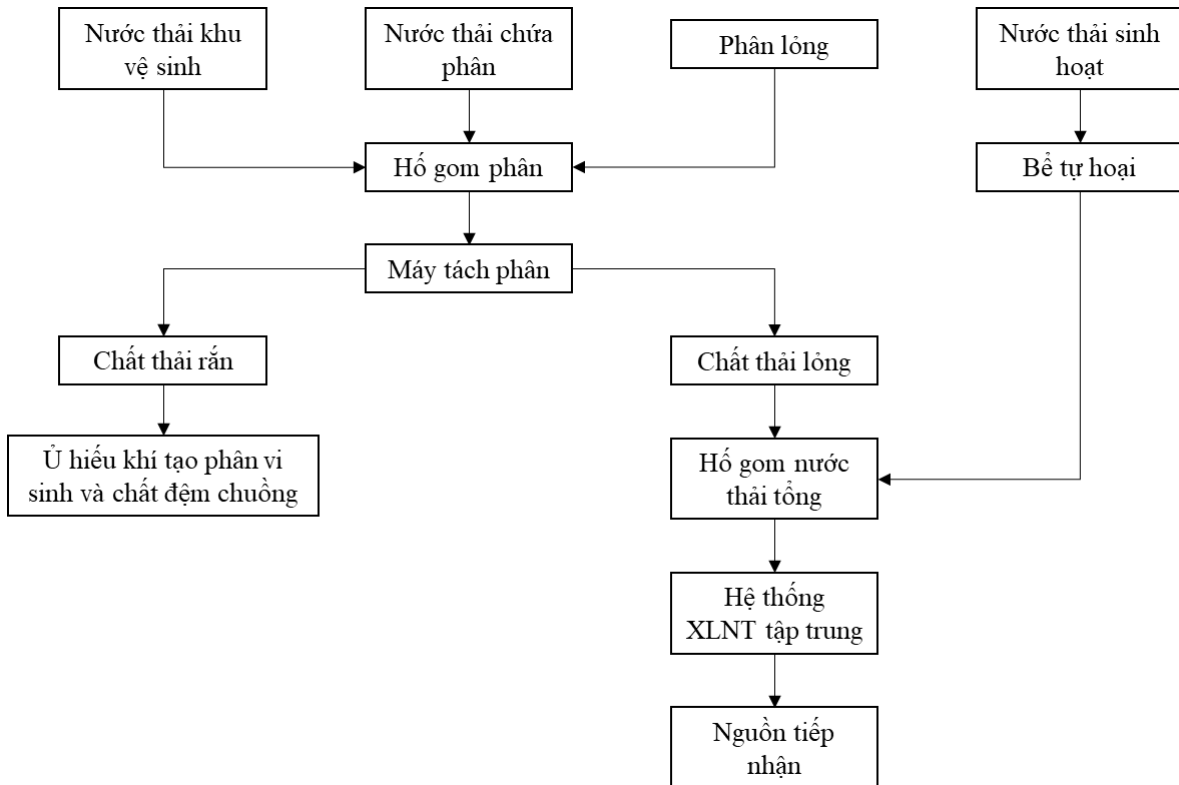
Nước thải khu vệ sinh

Nước thải chứa phân

Phân lỏng

Nước thải sinh hoạt

Hố gom phân

Bể tự hoại

Máy tách phân

Chất thải rắn

Chất thải lỏng

Ủ hiếu khí tạo phân vi sinh và chất đệm chuồng

Hố gom nước thải tổng

Hệ thống XLNT tập trung

Nguồn tiếp nhận